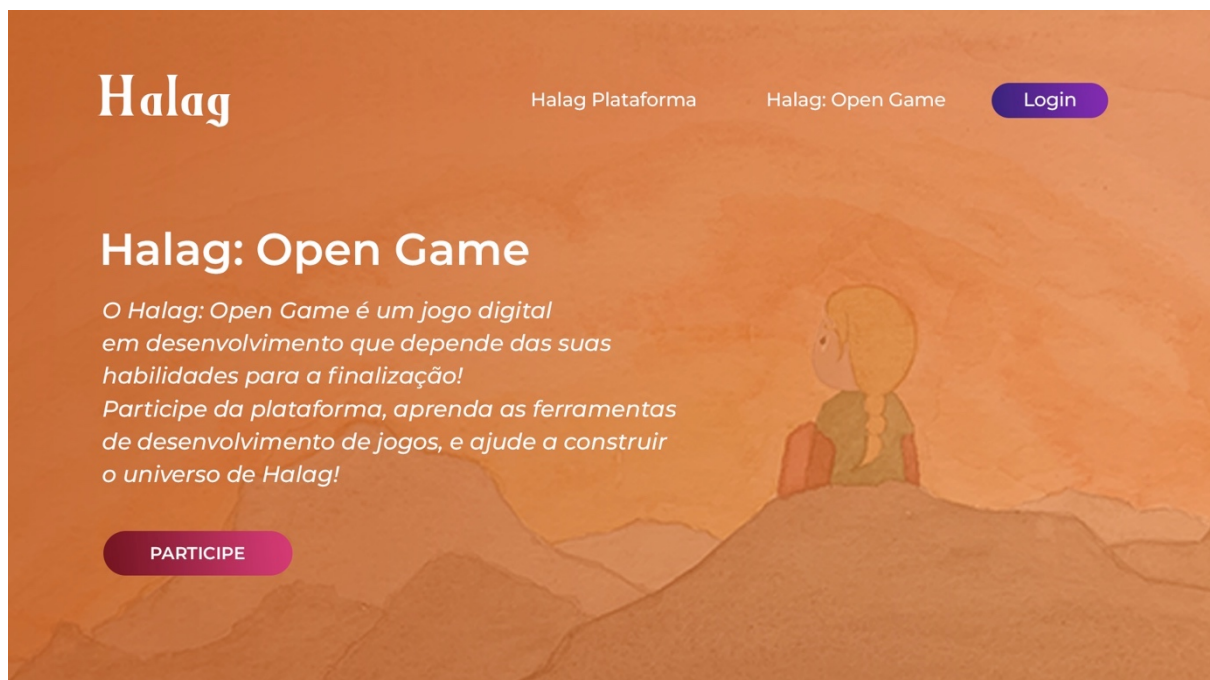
Halag

Halag Plataforma

Halag: Open Game

Login

Halag: Open Game

O Halag: Open Game é um jogo digital em desenvolvimento que depende das suas habilidades para a finalização!
Participe da plataforma, aprenda as ferramentas de desenvolvimento de jogos, e ajude a construir o universo de Halag!

PARTICIPE